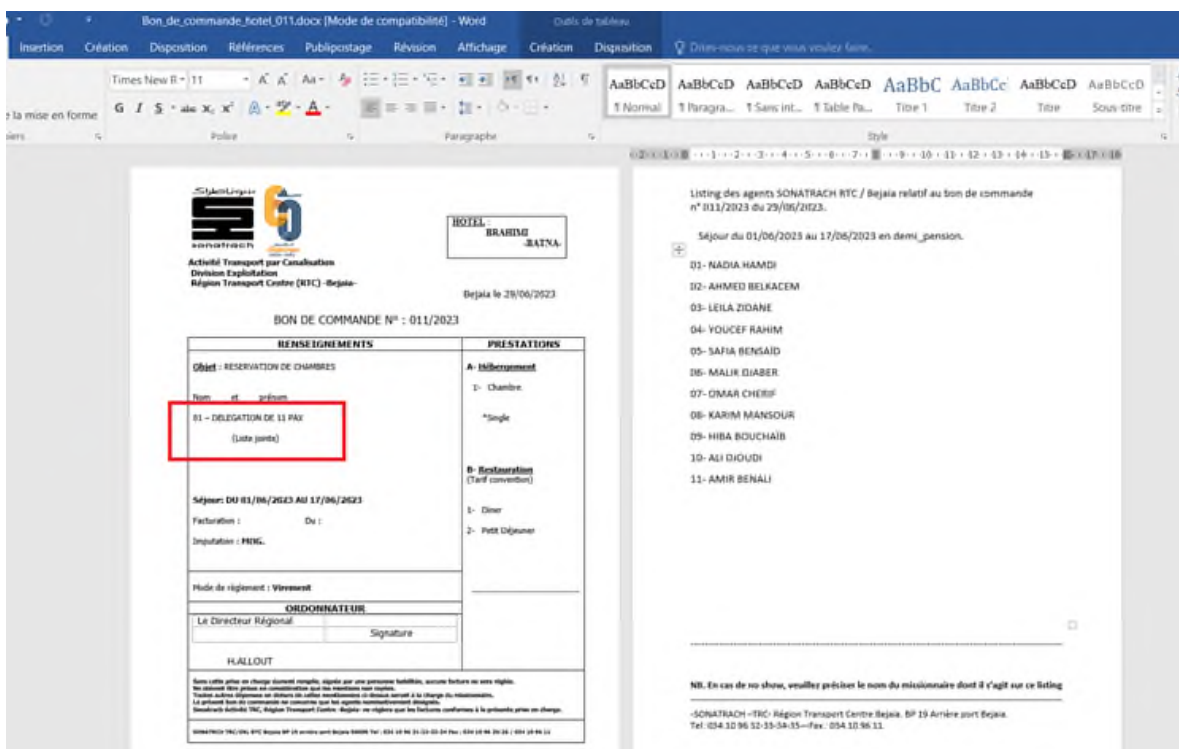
Bon_de_commande_hotel_011.docx [Mode de compatibilité] - Word

Outils de tableau

Insertion Création Disposition Références Publipostage Révision Affichage Création Disposition Dites-nous ce que vous voulez faire.

Times New R 11

la mise en forme

Police

Paragraphe

AaBbCcD ¶ Normal AaBbCcD ¶ Paragra... AaBbCcD ¶ Sans int... AaBbCcD ¶ Table Pa... AaBbC Titre 1 AaBbCc Titre 2 AaBbCcD Titre AaBbCcD Sous-titre

Style

sonatrach

Activité Transport par Canalisation
Division Exploitation
Région Transport Centre (RTC) -Bejaia-

HOTEL :
BRAHIMI
-BATNA-

Bejaia le 29/06/2023

BON DE COMMANDE N° : 011/2023

| RENSEIGNEMENTS | PRESTATIONS |
|---|---|
| Objet : RESERVATION DE CHAMBRES<br>Nom et prénom<br>01 – DELEGATION DE 11 PAX<br>(Liste jointe)<br>Séjour: DU 01/06/2023 AU 17/06/2023<br>Facturation : Du :<br>Imputation : MOG. | A- Hébergement<br>1- Chambre<br>*Single<br>B- Restauration<br>(Tarif convention)<br>1- Diner<br>2- Petit Déjeuner |
| Mode de règlement : Virement | |

ORDONNATEUR

| Le Directeur Régional | |
|---|---|
| | Signature |

H.ALLOUT

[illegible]

Listing des agents SONATRACH RTC / Bejaia relatif au bon de commande n° 011/2023 du 29/06/2023.

Séjour du 01/06/2023 au 17/06/2023 en demi_pension.

01- NADIA HAMDI
02- AHMED BELKACEM
03- LEILA ZIDANE
04- YOUCEF RAHIM
05- SAFIA BENSAÏD
06- MALIK DJABER
07- OMAR CHERIF
08- KARIM MANSOUR
09- HIBA BOUCHAÏB
10- ALI DJOUDI
11- AMIR BENALI

NB. En cas de no show, veuillez préciser le nom du missionnaire dont il s'agit sur ce listing

-SONATRACH –TRC- Région Transport Centre Bejaia. BP 19 Arrière port Bejaia.
Tel: 034.10 96 52-55-34-35—Fax : 034.10.96.11